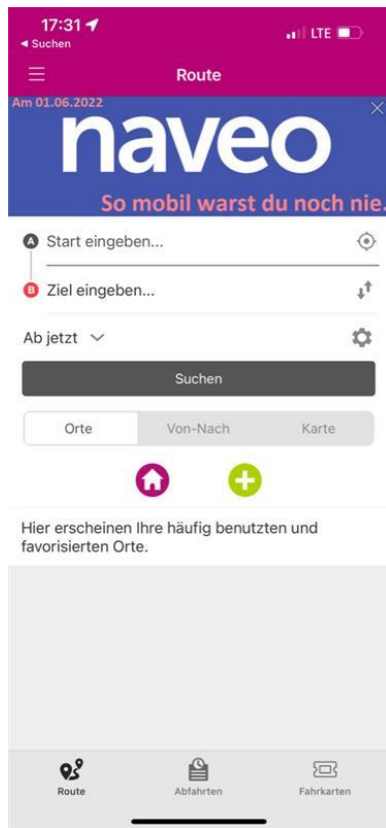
17:31
◂ Suchen
LTE

Route

Am 01.06.2022
naveo
So mobil warst du noch nie.

A Start eingeben...
B Ziel eingeben...

Ab jetzt

Suchen

Orte
Von-Nach
Karte

Hier erscheinen Ihre häufig benutzten und favorisierten Orte.

Route
Abfahrten
Fahrkarten